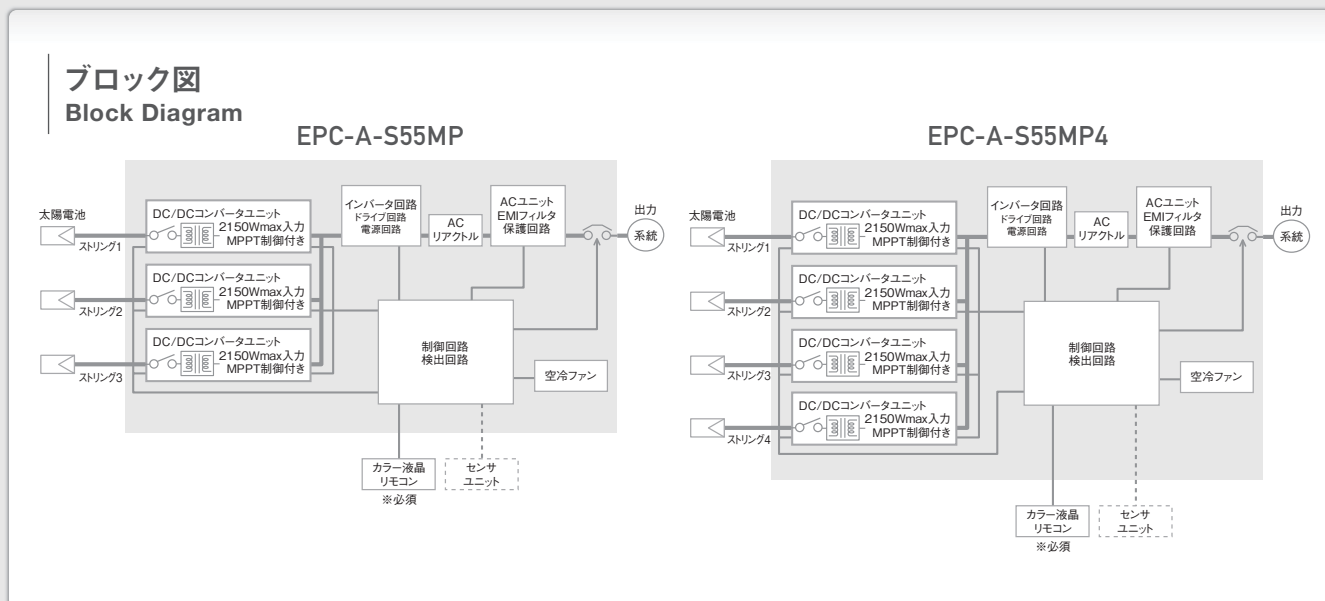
ブロック図
Block Diagram

EPC-A-S55MP

太陽電池

ストリング1

ストリング2

ストリング3

DC/DCコンバータユニット
2150Wmax入力
MPPT制御付き

DC/DCコンバータユニット
2150Wmax入力
MPPT制御付き

DC/DCコンバータユニット
2150Wmax入力
MPPT制御付き

インバータ回路
ドライブ回路
電源回路

AC
リアクトル

ACユニット
EMIフィルタ
保護回路

出力

系統

制御回路
検出回路

空冷ファン

カラー液晶
リモコン
※必須

センサ
ユニット

EPC-A-S55MP4

太陽電池

ストリング1

ストリング2

ストリング3

ストリング4

DC/DCコンバータユニット
2150Wmax入力
MPPT制御付き

DC/DCコンバータユニット
2150Wmax入力
MPPT制御付き

DC/DCコンバータユニット
2150Wmax入力
MPPT制御付き

DC/DCコンバータユニット
2150Wmax入力
MPPT制御付き

インバータ回路
ドライブ回路
電源回路

AC
リアクトル

ACユニット
EMIフィルタ
保護回路

出力

系統

制御回路
検出回路

空冷ファン

カラー液晶
リモコン
※必須

センサ
ユニット